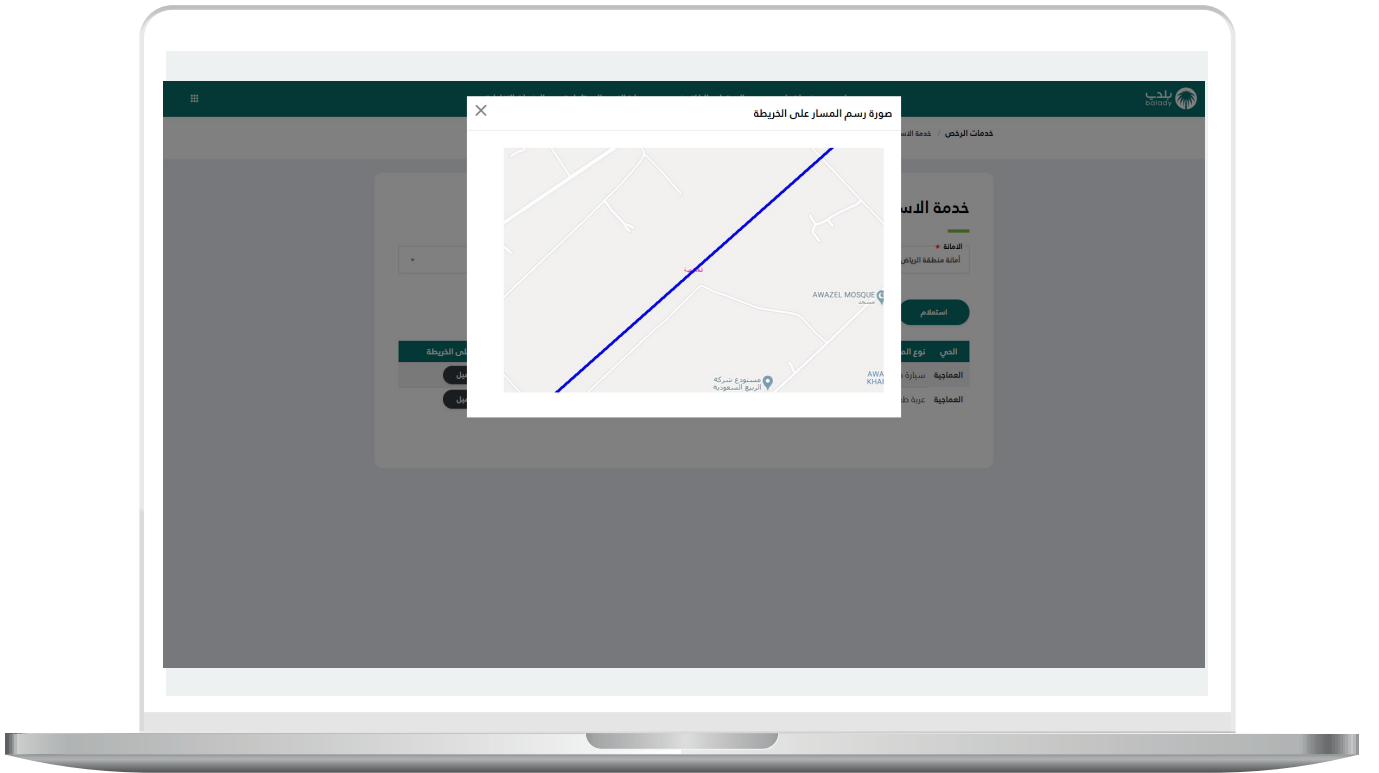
بلدي
balady

خدمات الرخص / خدمة الاس

صورة رسم المسار على الخريطة

AWAZEL MOSQUE
مسجد

مستودع شركة الربيع السعودية

AWA
KHAI

خدمة الاس

الامانة *
أمانة منطقة الرياض

استعلام

| الحي | نوع الم | لى الخريطة |
|---|---|---|
| العماجية | سيارة | يل |
| العماجية | عربة ط | يل |